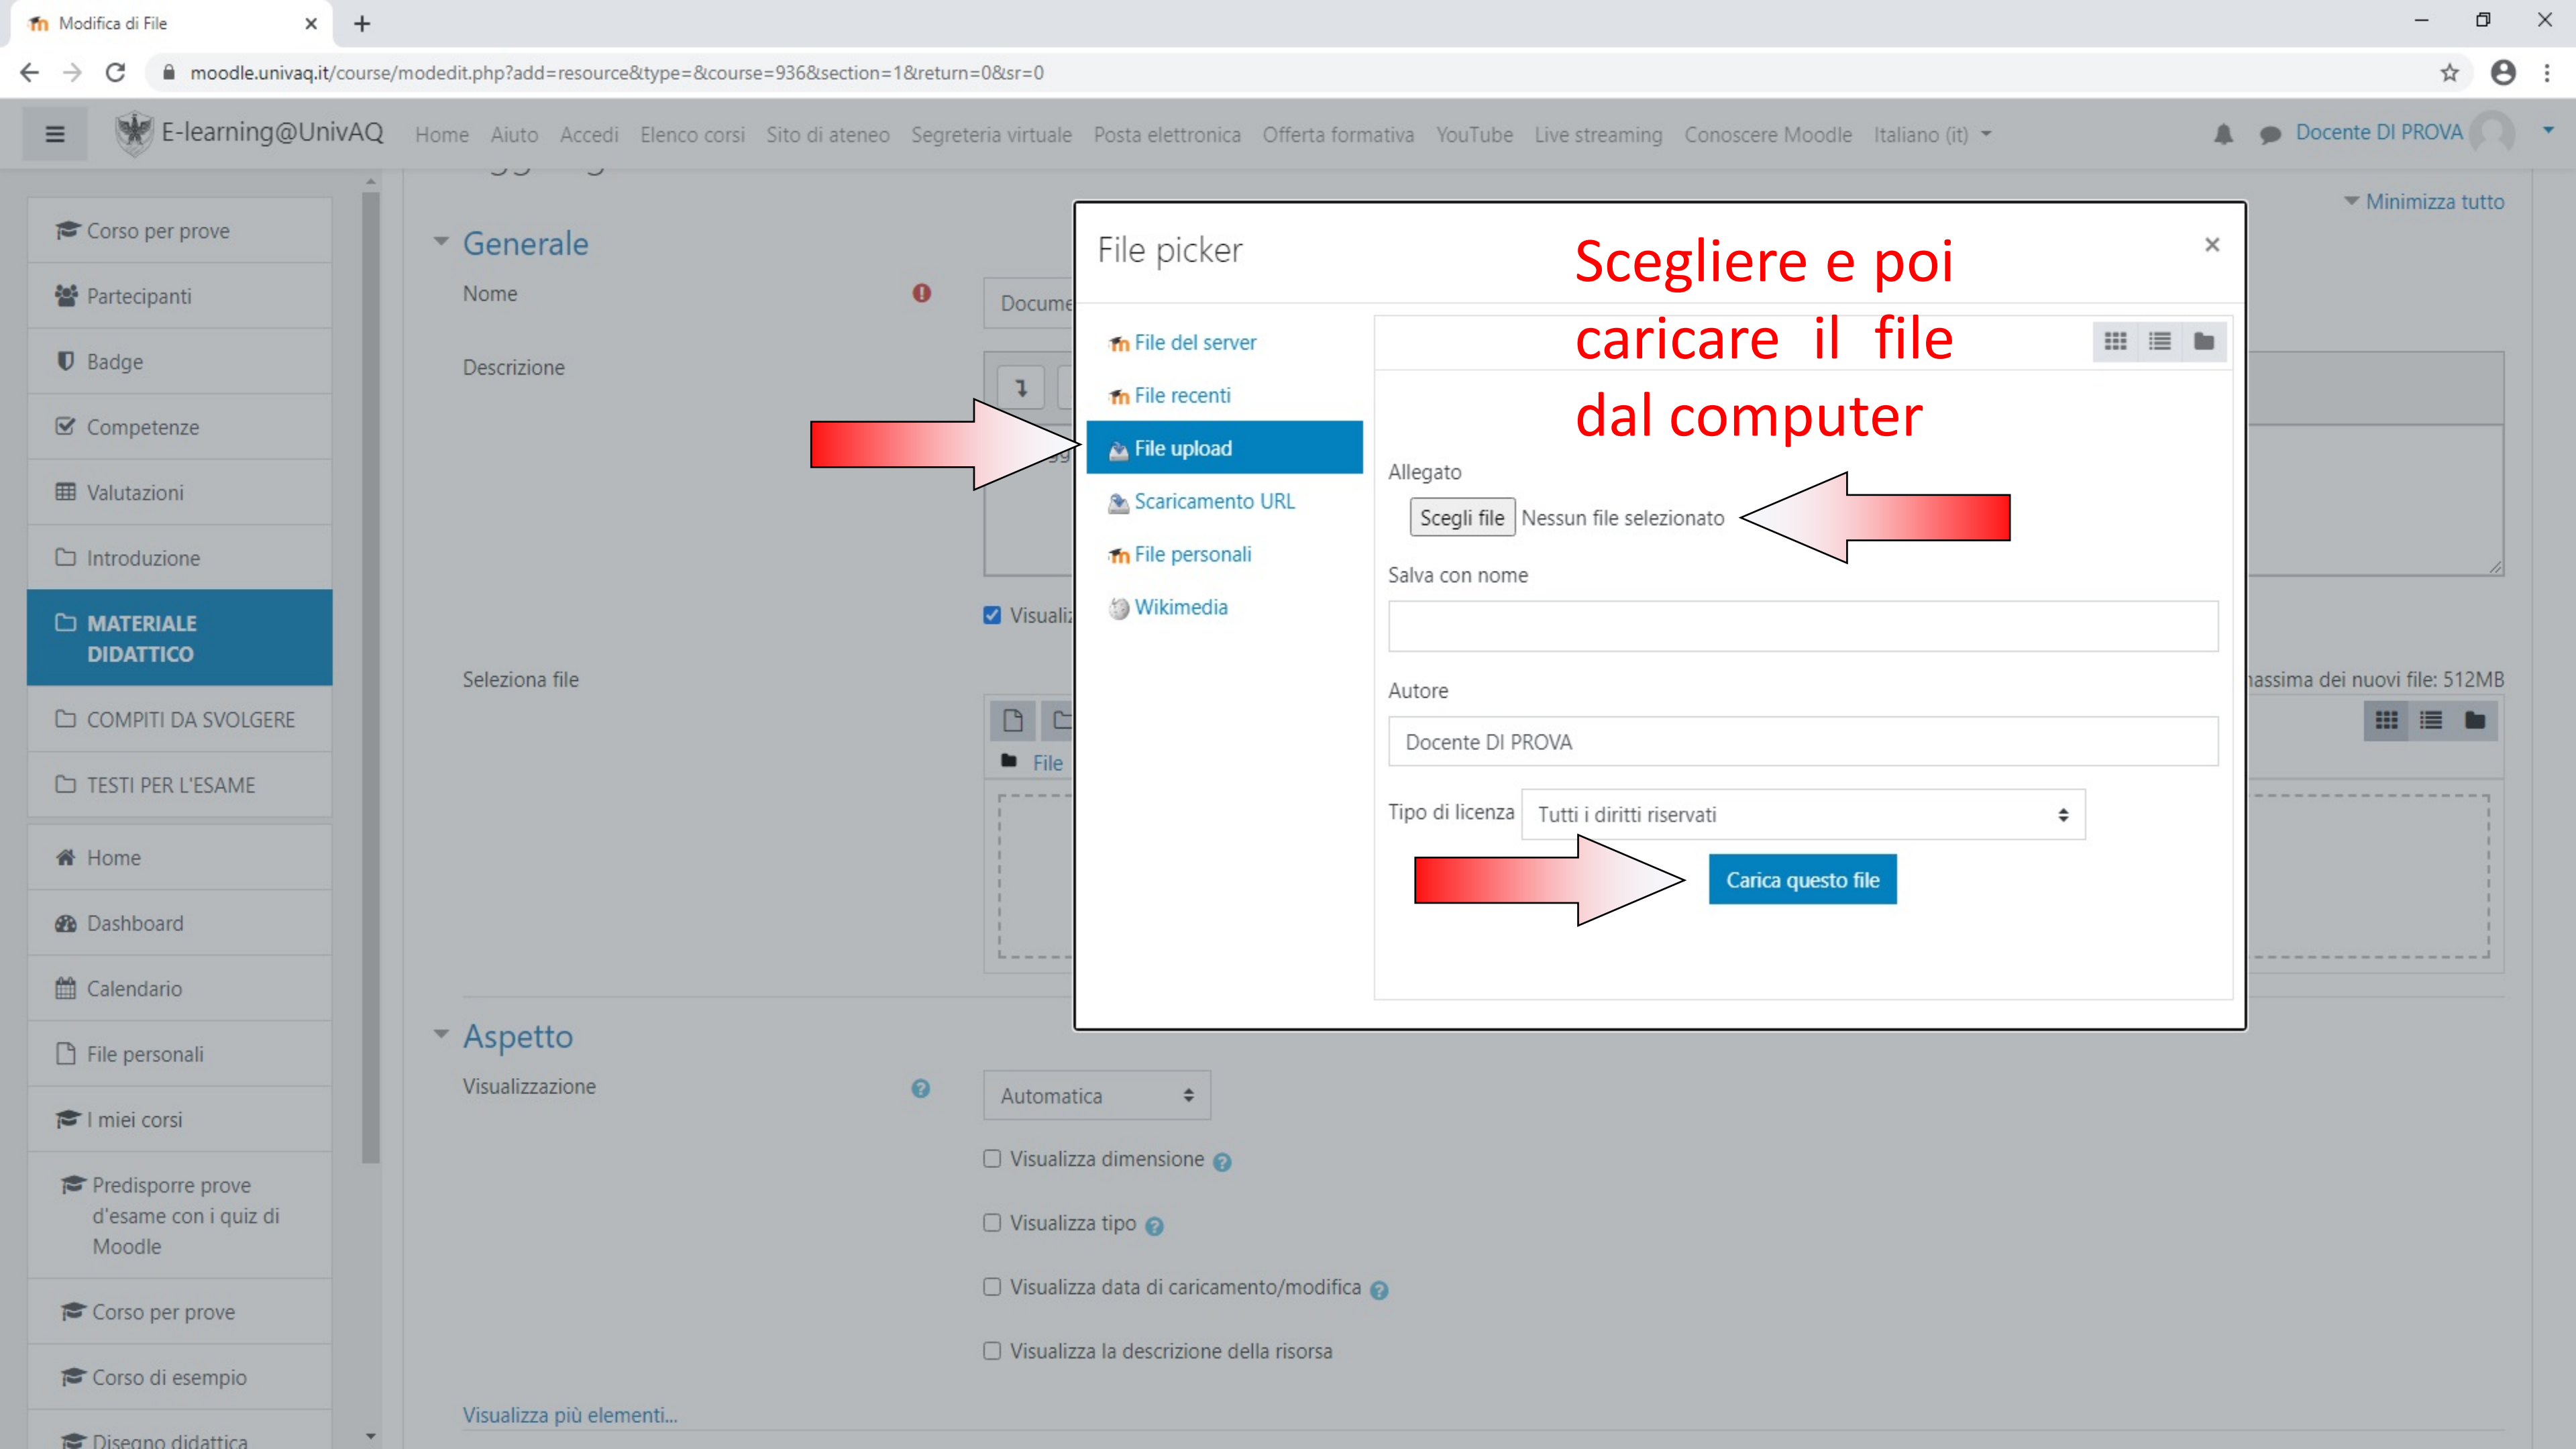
Modifica di File

moodle.univaq.it/course/modedit.php?add=resource&type=&course=936&section=1&return=0&sr=0

E-learning@UnivAQ Home Aiuto Accedi Elenco corsi Sito di ateneo Segreteria virtuale Posta elettronica Offerta formativa YouTube Live streaming Conoscere Moodle Italiano (it) Docente DI PROVA

Corso per prove
Partecipanti
Badge
Competenze
Valutazioni
Introduzione
MATERIALE DIDATTICO
COMPITI DA SVOLGERE
TESTI PER L'ESAME
Home
Dashboard
Calendario
File personali
I miei corsi
Predisporre prove d'esame con i quiz di Moodle
Corso per prove
Corso di esempio
Disegno didattica

Minimizza tutto

Generale
Nome
Docume
Descrizione
Visualiz
Seleziona file
File
nassima dei nuovi file: 512MB

Aspetto
Visualizzazione
Automatica
Visualizza dimensione
Visualizza tipo
Visualizza data di caricamento/modifica
Visualizza la descrizione della risorsa
Visualizza più elementi...

File picker
Scegliere e poi caricare il file dal computer
File del server
File recenti
File upload
Scaricamento URL
File personali
Wikimedia
Allegato
Scegli file Nessun file selezionato
Salva con nome
Autore
Docente DI PROVA
Tipo di licenza
Tutti i diritti riservati
Carica questo file